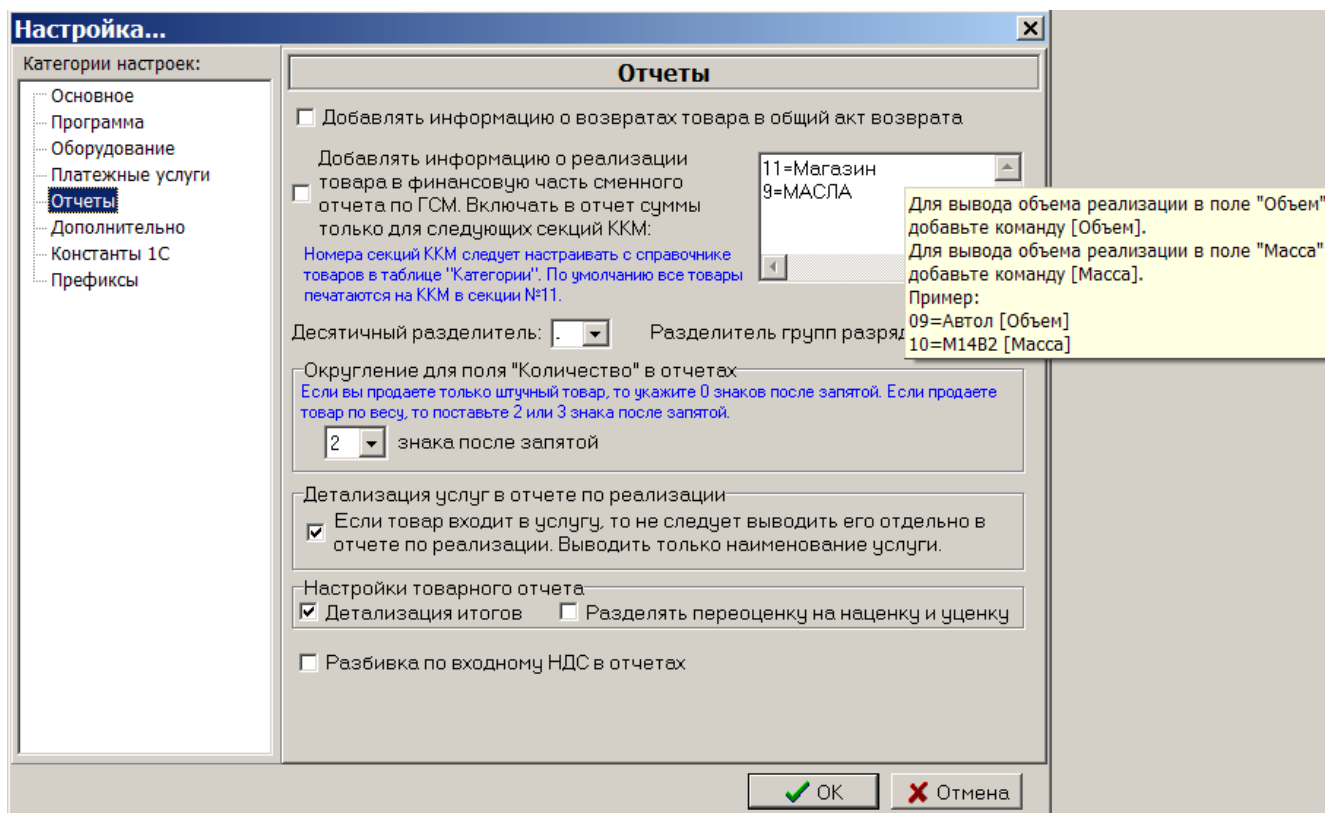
Настройка...

Категории настроек:

Основное
Программа
Оборудование
Платежные услуги
Отчеты
Дополнительно
Константы 1С
Префиксы

Отчеты

Добавлять информацию о возвратах товара в общий акт возврата

Добавлять информацию о реализации товара в финансовую часть сменного отчета по ГСМ. Включать в отчет суммы только для следующих секций ККМ:

Номера секций ККМ следует настраивать с справочнике товаров в таблице "Категории". По умолчанию все товары печатаются на ККМ в секции №11.

11=Магазин
9=МАСЛА

Для вывода объема реализации в поле "Объем" добавьте команду [Объем].
Для вывода объема реализации в поле "Масса" добавьте команду [Масса].
Пример:
09=Автол [Объем]
10=М14В2 [Масса]

Десятичный разделитель: .

Разделитель групп разряд

Округление для поля "Количество" в отчетах
Если вы продаете только штучный товар, то укажите 0 знаков после запятой. Если продаете товар по весу, то поставьте 2 или 3 знака после запятой.
2 знака после запятой

Детализация услуг в отчете по реализации
Если товар входит в услугу, то не следует выводить его отдельно в отчете по реализации. Выводить только наименование услуги.

Настройки товарного отчета
Детализация итогов
Разделять переоценку на наценку и уценку

Разбивка по входному НДС в отчетах

OK
Отмена